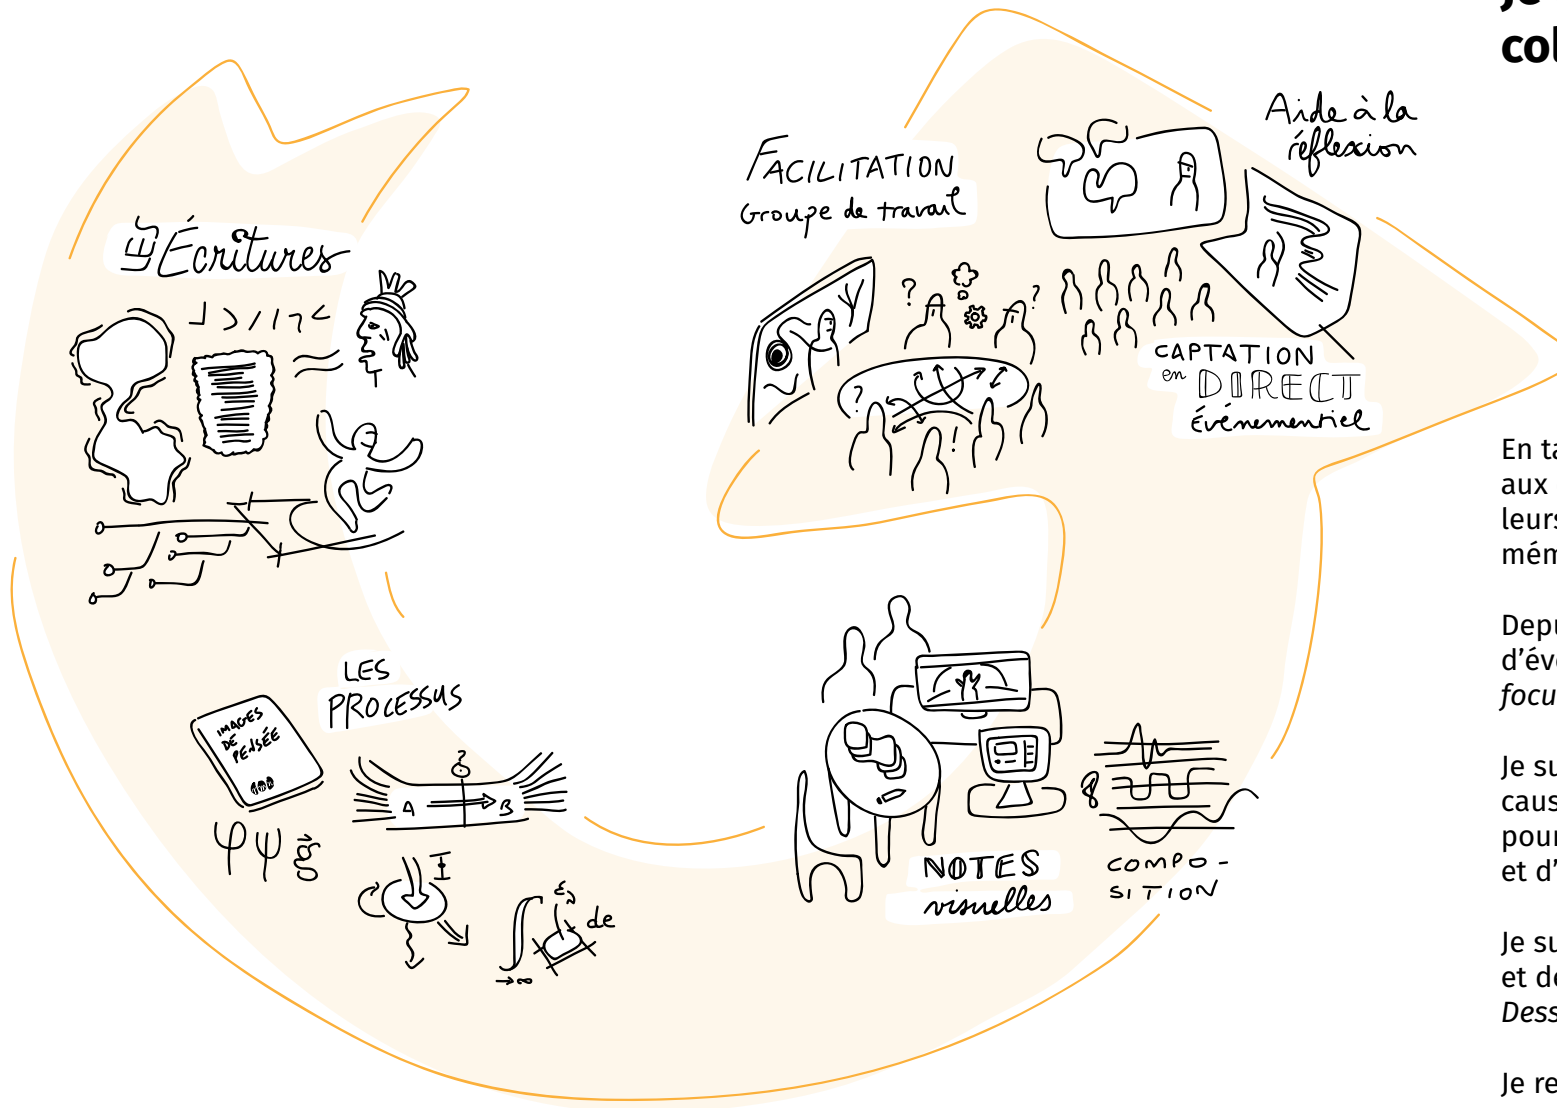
Je
col

LES Écritures

LES PROCESSUS

IMAGES DE PENSÉE

FACILITATION
Groupe de travail

Aide à la réflexion

CAPTATION en DIRECT événementiel

NOTES visuelles

COMPO-SITION

A B

de

En ta
aux
leurs
mém

Depu
d'év
focu

Je su
caus
pour
et d'

Je su
et de
Dess

Je re